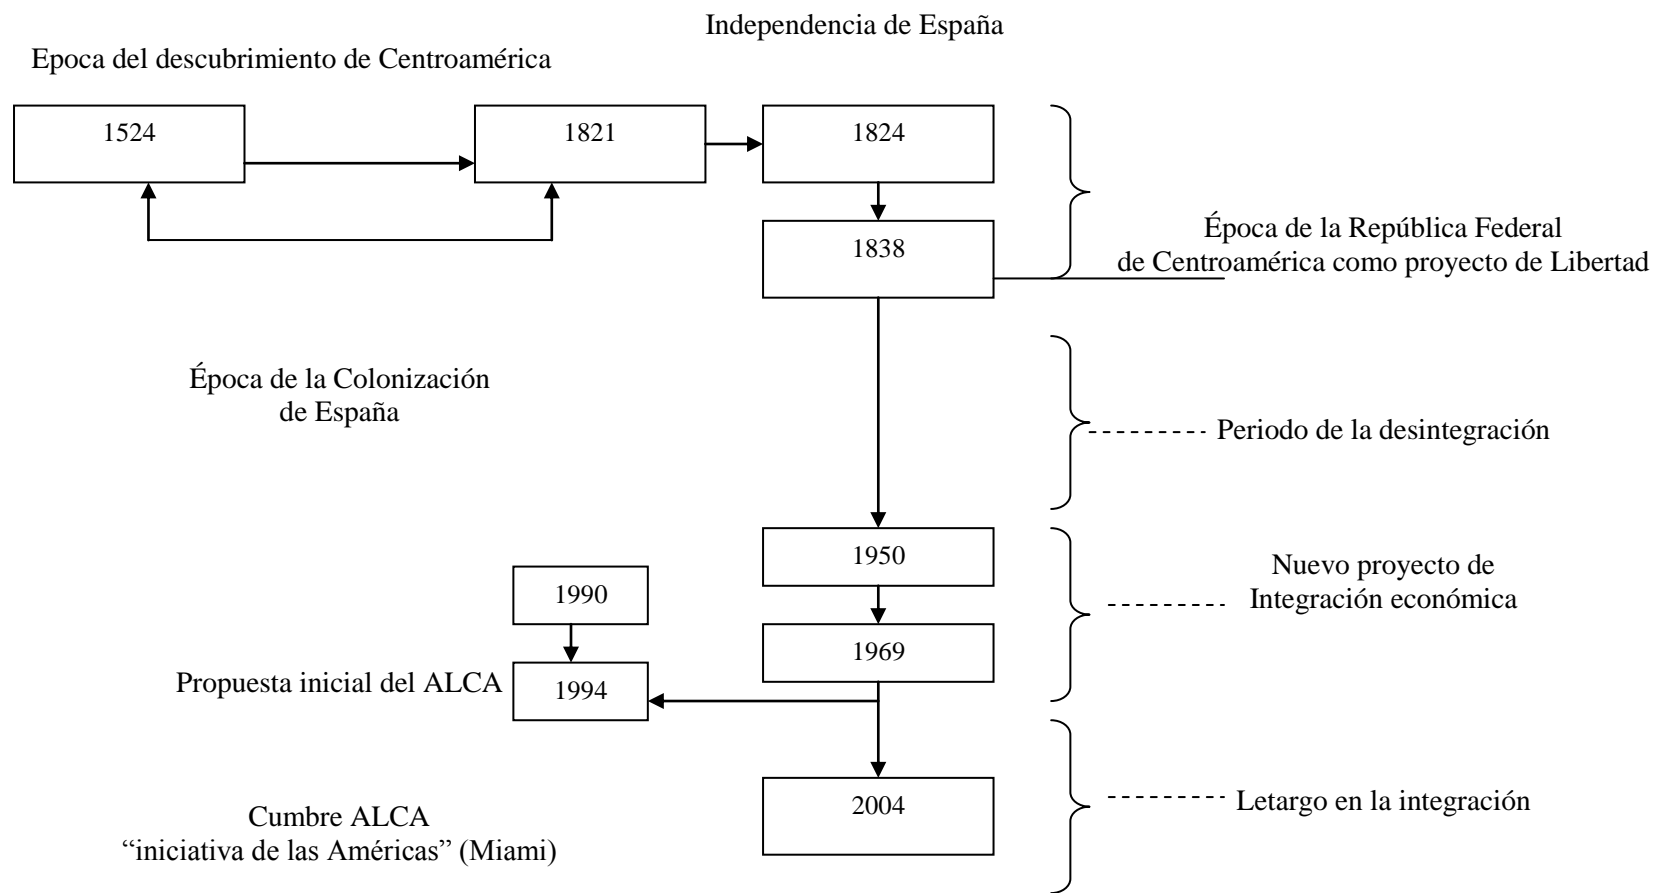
Independencia de España

Epoca del descubrimiento de Centroamérica

1524

1821

1824

1838

Época de la República Federal de Centroamérica como proyecto de Libertad

Época de la Colonización de España

Periodo de la desintegración

1950

1990

Nuevo proyecto de Integración económica

1969

Propuesta inicial del ALCA

1994

2004

Letargo en la integración

Cumbre ALCA
“iniciativa de las Américas” (Miami)